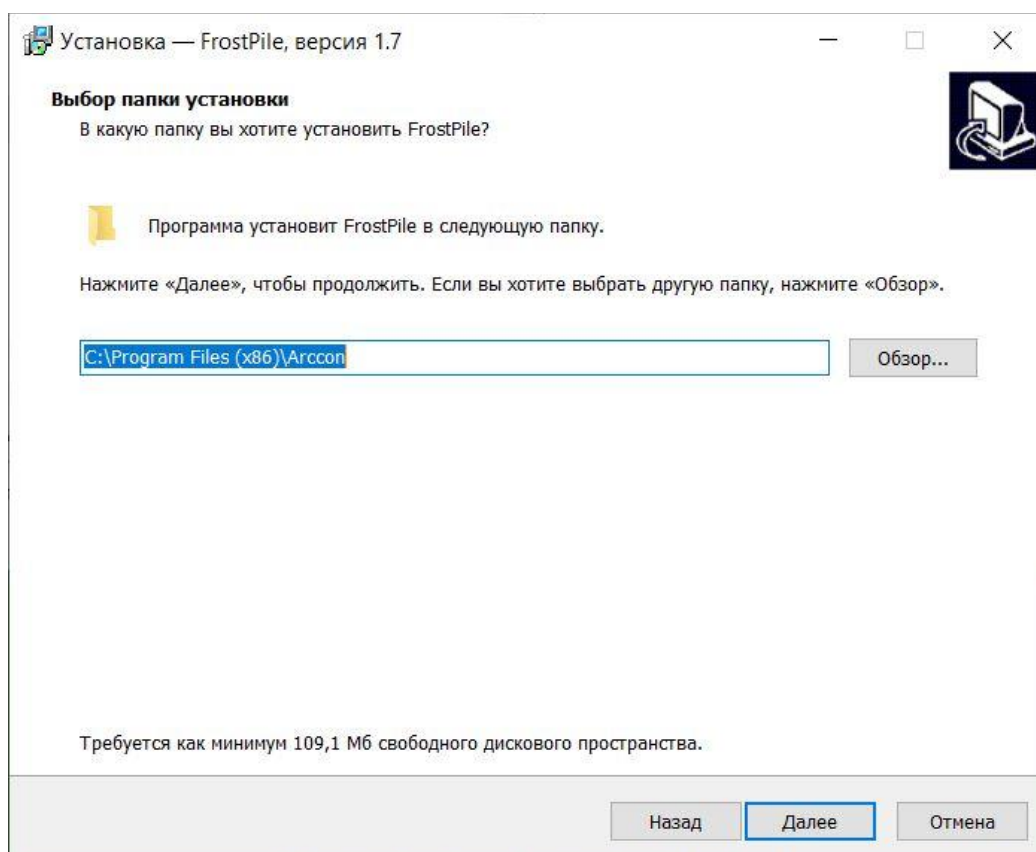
Установка — FrostPile, версия 1.7

Выбор папки установки
В какую папку вы хотите установить FrostPile?

Программа установит FrostPile в следующую папку.

Нажмите «Далее», чтобы продолжить. Если вы хотите выбрать другую папку, нажмите «Обзор».

C:\Program Files (x86)\Arccon

Обзор...

Требуется как минимум 109,1 Мб свободного дискового пространства.

Назад

Далее

Отмена